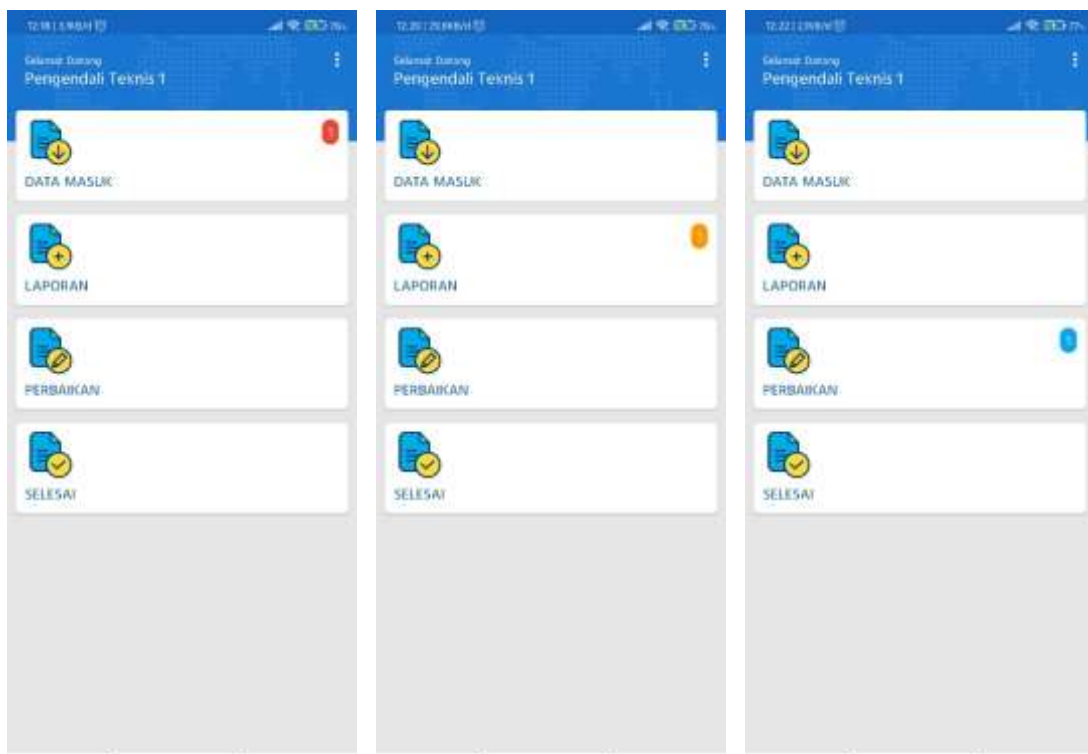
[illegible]

Selamat Datang
Pengendali Teknis 1

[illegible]

DATA MASUK

LAPORAN

PERBAIKAN

SELESAI

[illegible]

Selamat Datang
Pengendali Teknis 1

DATA MASUK

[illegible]

LAPORAN

PERBAIKAN

SELESAI

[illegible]

Selamat Datang
Pengendali Teknis 1

DATA MASUK

LAPORAN

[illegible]

PERBAIKAN

SELESAI